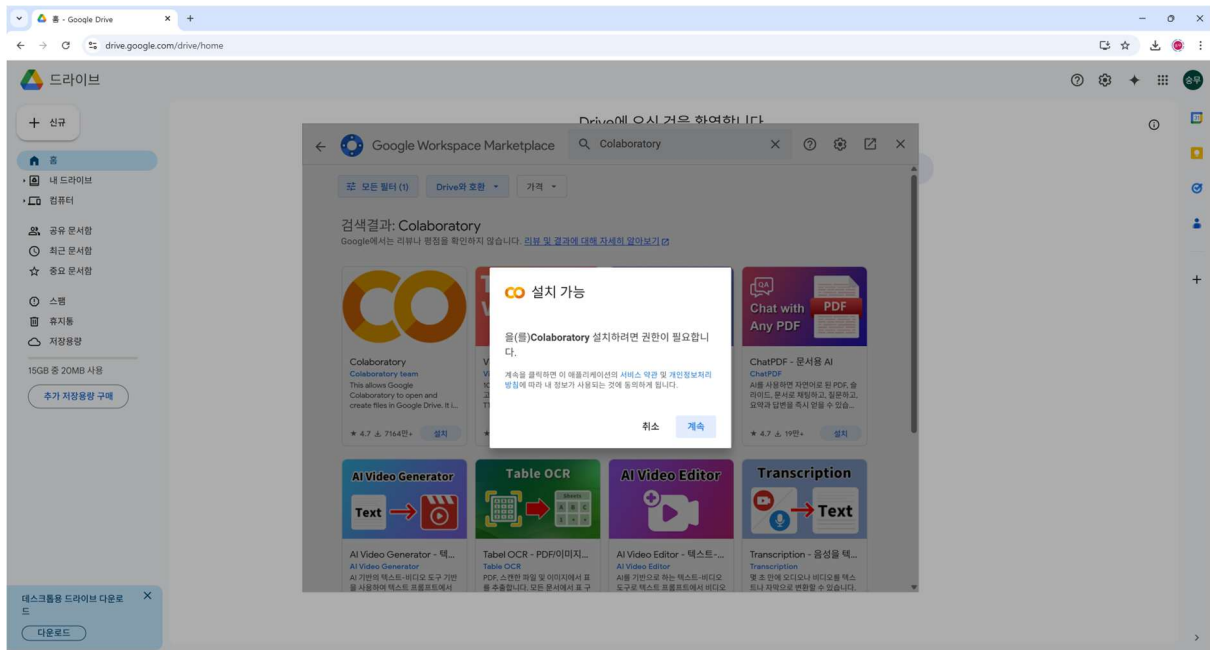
홈 - Google Drive
drive.google.com/drive/home

드라이브

신규
홈
내 드라이브
컴퓨터
공유 문서함
최근 문서함
중요 문서함
스팸
휴지통
저장용량
15GB 중 20MB 사용
추가 저장용량 구매

데스크톱용 드라이브 다운로드
다운로드

Drive에 오신 것을 환영합니다

Google Workspace Marketplace
Colaboratory
모든 필터 (1)
Drive와 호환
가격

검색결과: Colaboratory
Google에서는 리뷰나 평점을 확인하지 않습니다. 리뷰 및 결과에 대해 자세히 알아보기

Colaboratory
Colaboratory team
This allows Google Colaboratory to open and create files in Google Drive. It i...
★ 4.7 7164만+ 설치

Chat with PDF
Any PDF
ChatPDF - 문서용 AI
ChatPDF
AI를 사용하면 자연어로 된 PDF, 슬라이드, 문서로 채팅하고, 질문하고, 요약과 답변을 즉시 얻을 수 있습...
★ 4.7 19만+ 설치

설치 가능
을(를)Colaboratory 설치하려면 권한이 필요합니다.
계속을 클릭하면 이 애플리케이션의 서비스 약관 및 개인정보처리방침에 따라 내 정보가 사용되는 것에 동의하게 됩니다.
취소
계속

AI Video Generator
Text
AI Video Generator - 텍...
AI Video Generator
AI 기반의 텍스트-비디오 도구 기반을 사용하여 텍스트 프롬프트에서

Table OCR
Tabel OCR - PDF/이미지...
Table OCR
PDF, 스캔한 파일 및 이미지에서 표를 추출합니다. 모든 문서에서 표 구

AI Video Editor
AI Video Editor - 텍스트-...
AI Video Editor
AI를 기반으로 하는 텍스트-비디오 도구로 텍스트 프롬프트에서 비디오

Transcription
Text
Transcription - 음성을 텍...
Transcription
몇 초 안에 오디오나 비디오를 텍스트나 자막으로 변환할 수 있습니다.